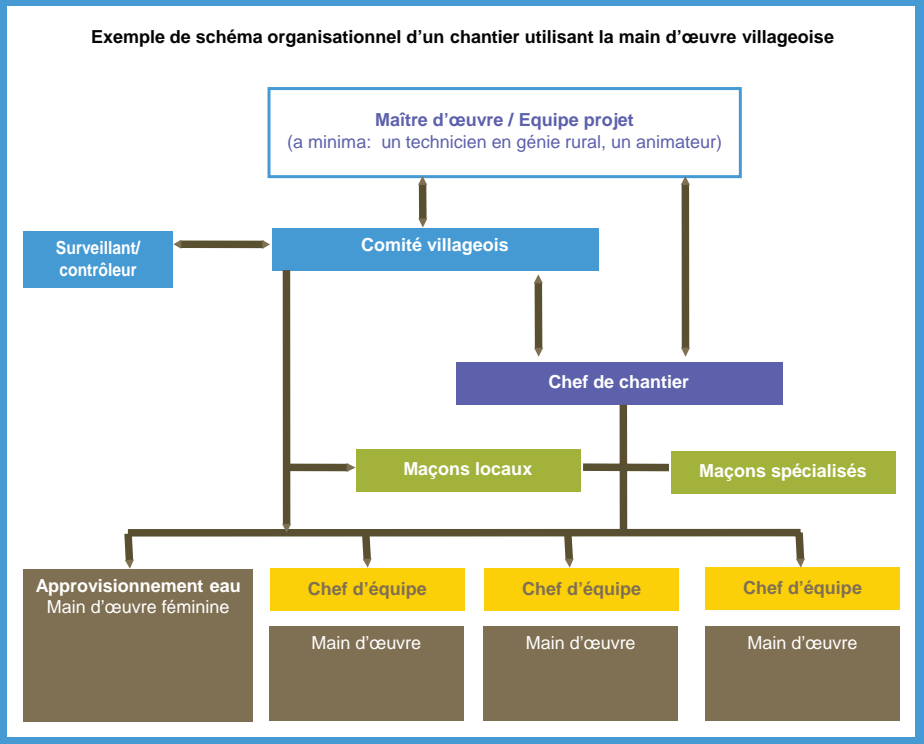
Exemple de schéma organisationnel d'un chantier utilisant la main d'œuvre villageoise

Maître d'œuvre / Equipe projet
(a minima: un technicien en génie rural, un animateur)

Surveillant/ contrôleur

Comité villageois

Chef de chantier

Maçons locaux

Maçons spécialisés

Approvisionnement eau
Main d'œuvre féminine

Chef d'équipe

Main d'œuvre

Chef d'équipe

Main d'œuvre

Chef d'équipe

Main d'œuvre